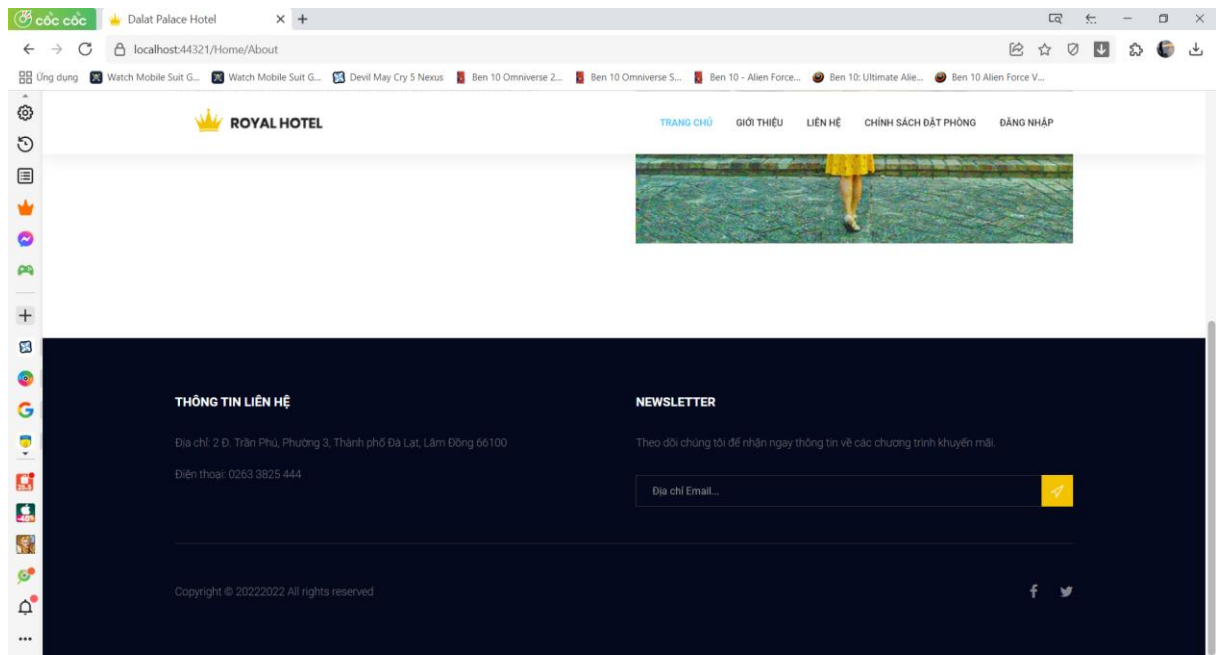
cốc cốc
Dalat Palace Hotel
localhost:44321/Home/About
Ứng dụng
Watch Mobile Suit G...
Watch Mobile Suit G...
Devil May Cry 5 Nexus
Ben 10 Omniverse 2...
Ben 10 Omniverse S...
Ben 10 - Alien Force...
Ben 10: Ultimate Alie...
Ben 10 Alien Force V...

ROYAL HOTEL
TRANG CHỦ
GIỚI THIỆU
LIÊN HỆ
CHÍNH SÁCH ĐẶT PHÒNG
ĐĂNG NHẬP

THÔNG TIN LIÊN HỆ
Địa chỉ: 2 Đ. Trần Phú, Phường 3, Thành phố Đà Lạt, Lâm Đồng 66100
Điện thoại: 0263 3825 444

NEWSLETTER
Theo dõi chúng tôi để nhận ngay thông tin về các chương trình khuyến mãi.
Địa chỉ Email...

Copyright © 20222022 All rights reserved